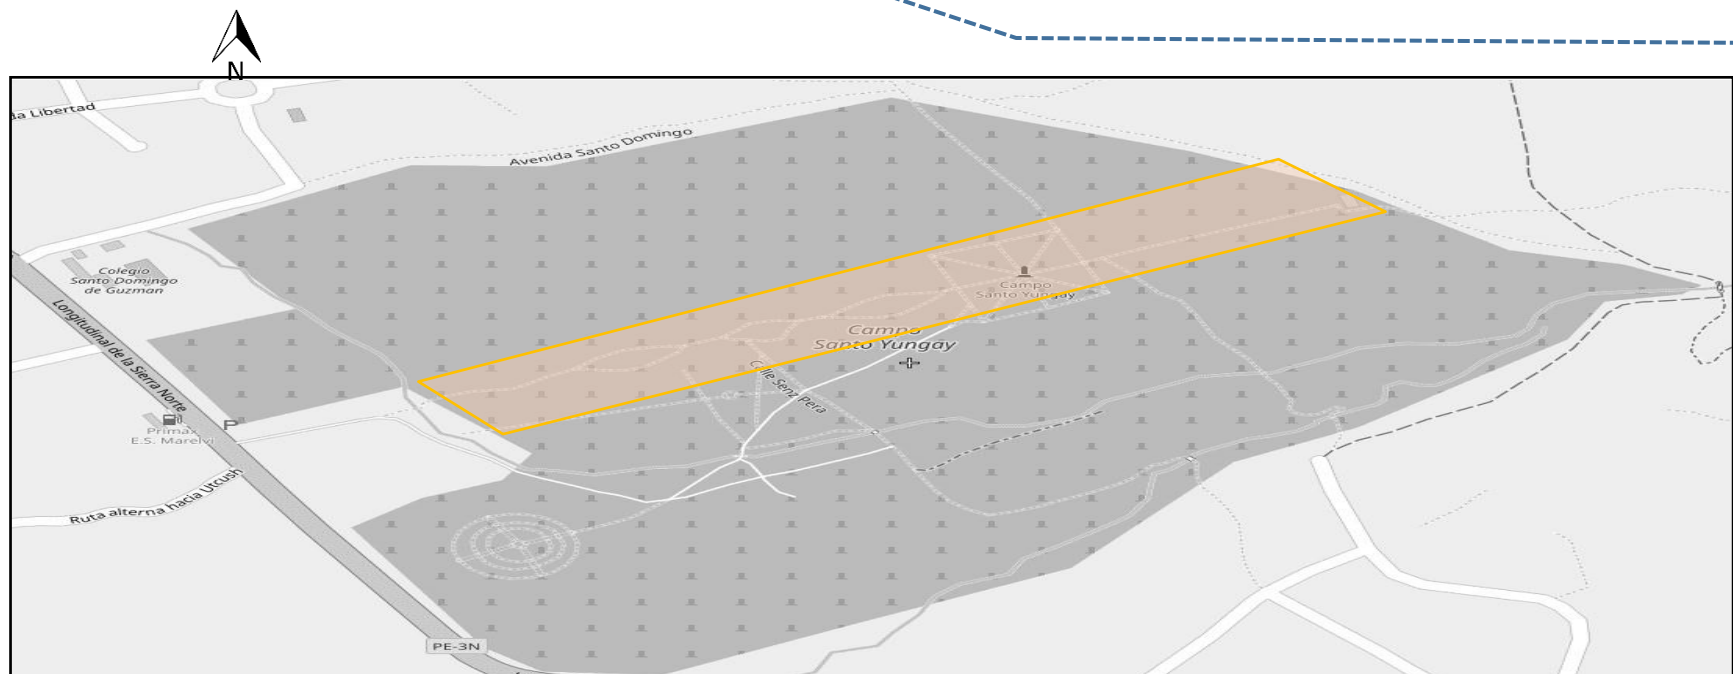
N

da Libertad

Avenida Santo Domingo

Colegio Santo Domingo de Guzman

Longitudinal de la Sierra Norte

Campo Santo Yungay

Campo Santo Yungay

Calle Senz Pera

P

Primax E.S. Marelvi

Ruta alterna hacia Utcush

PE-3N